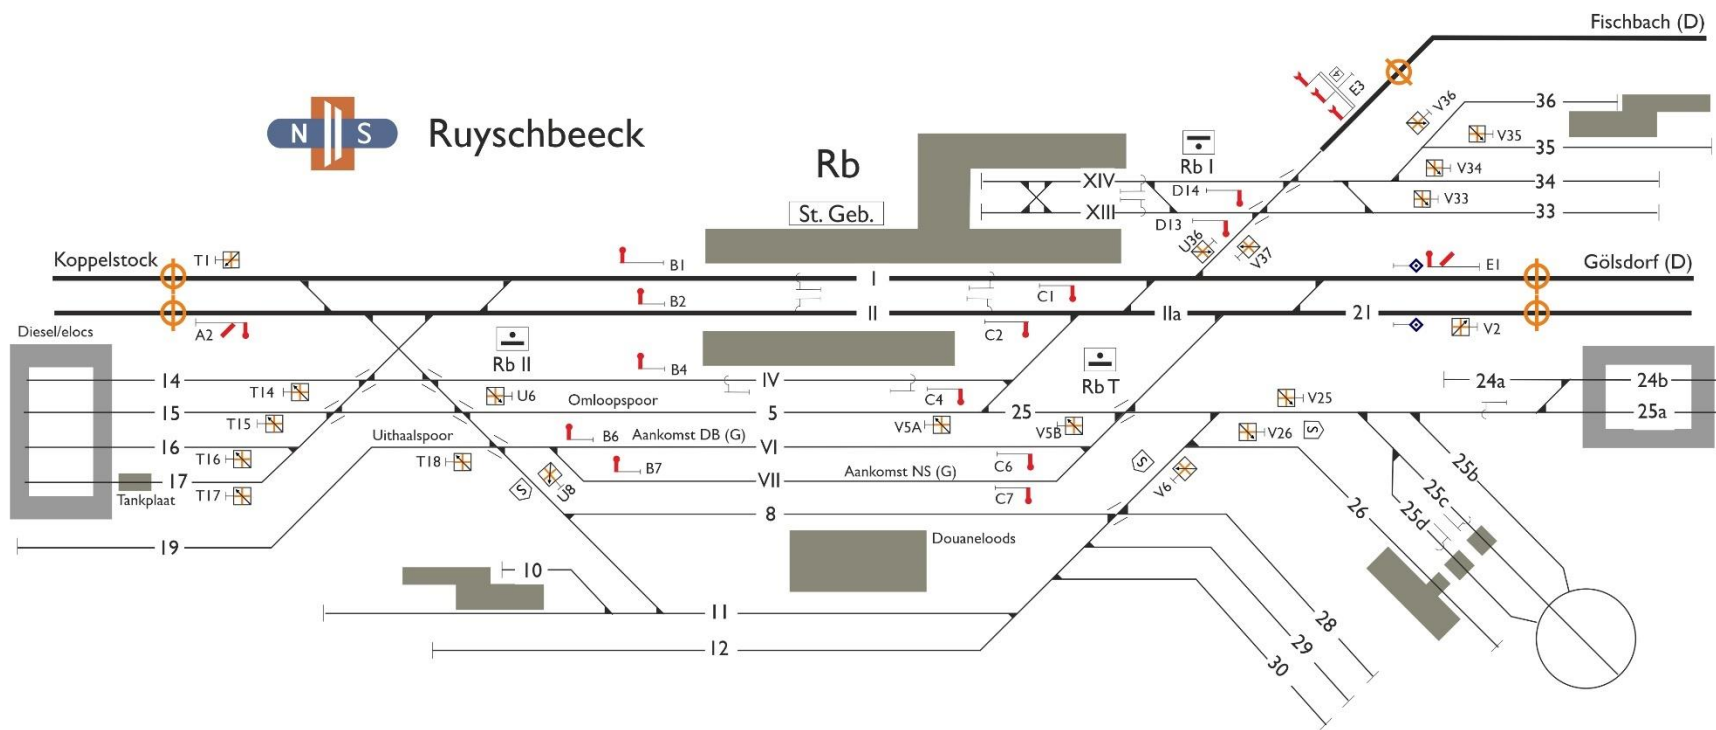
N S Ruyschbeeck

Fischbach (D)

Rb

St. Geb.

Rb I

E3

V36

36

V35

35

V34

34

V33

33

XIV

XIII

D14

D13

U36

V37

Koppelstock

T1

B1

I

E1

Gölsdorf (D)

B2

II

C1

IIa

21

V2

A2

C2

Diesel/elocs

Rb II

B4

IV

Rb T

24a

24b

25a

14

T14

U6

Omloopspoor

5

C4

25

V25

15

T15

V5A

V5B

V26

16

Uithaalspoor

B6

Aankomst DB (G)

VI

T16

T18

B7

VII

Aankomst NS (G)

C6

17

Tankplaat

T17

U8

C7

V6

25b

25c

25d

8

26

19

Douaneloods

10

11

28

12

29

30